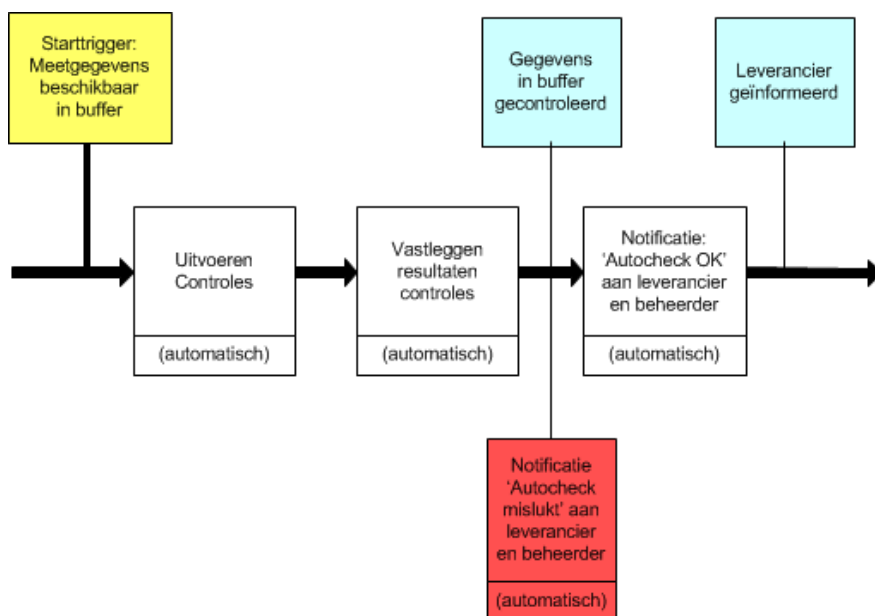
Starttrigger: Meetgegevens beschikbaar in buffer

Gegevens in buffer gecontroleerd

Leverancier geïnformeerd

Uitvoeren Controles

(automatisch)

Vastleggen resultaten controles

(automatisch)

Notificatie: 'Autocheck OK' aan leverancier en beheerder

(automatisch)

Notificatie 'Autocheck mislukt' aan leverancier en beheerder

(automatisch)